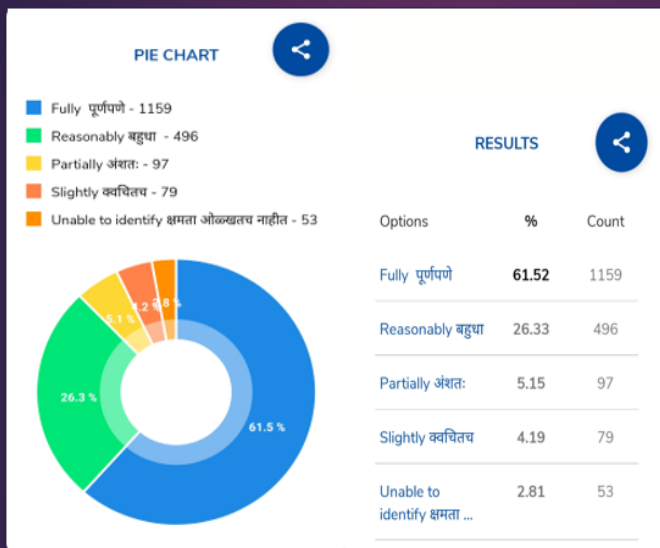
PIE CHART

Fully पूर्णपणे - 1159
Reasonably बहुधा - 496
Partially अंशतः - 97
Slightly क्वचितच - 79
Unable to identify क्षमता ओळखतच नाहीत - 53

5.1 %
4.2 %
2.8 %
26.3 %
61.5 %

RESULTS

| Options | % | Count |
|---|---|---|
| Fully पूर्णपणे | 61.52 | 1159 |
| Reasonably बहुधा | 26.33 | 496 |
| Partially अंशतः | 5.15 | 97 |
| Slightly क्वचितच | 4.19 | 79 |
| Unable to identify क्षमता ... | 2.81 | 53 |